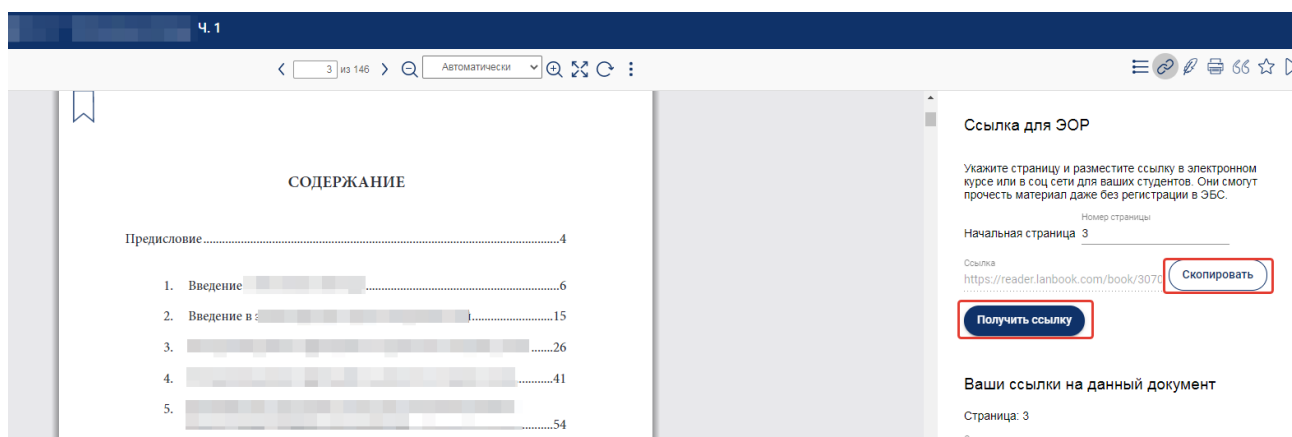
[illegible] Ч. 1

3 из 146 Автоматически

СОДЕРЖАНИЕ

Предисловие.......................................................................4

1. Введение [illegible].......................................................6
2. Введение в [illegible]...................................................15
3. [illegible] .......26
4. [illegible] ..........41
5. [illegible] ..........54

Ссылка для ЭОР

Укажите страницу и разместите ссылку в электронном курсе или в соц сети для ваших студентов. Они смогут прочесть материал даже без регистрации в ЭБС.

Начальная страница
Номер страницы
3

Ссылка
https://reader.lanbook.com/book/3070

Скопировать

Получить ссылку

Ваши ссылки на данный документ

Страница: 3